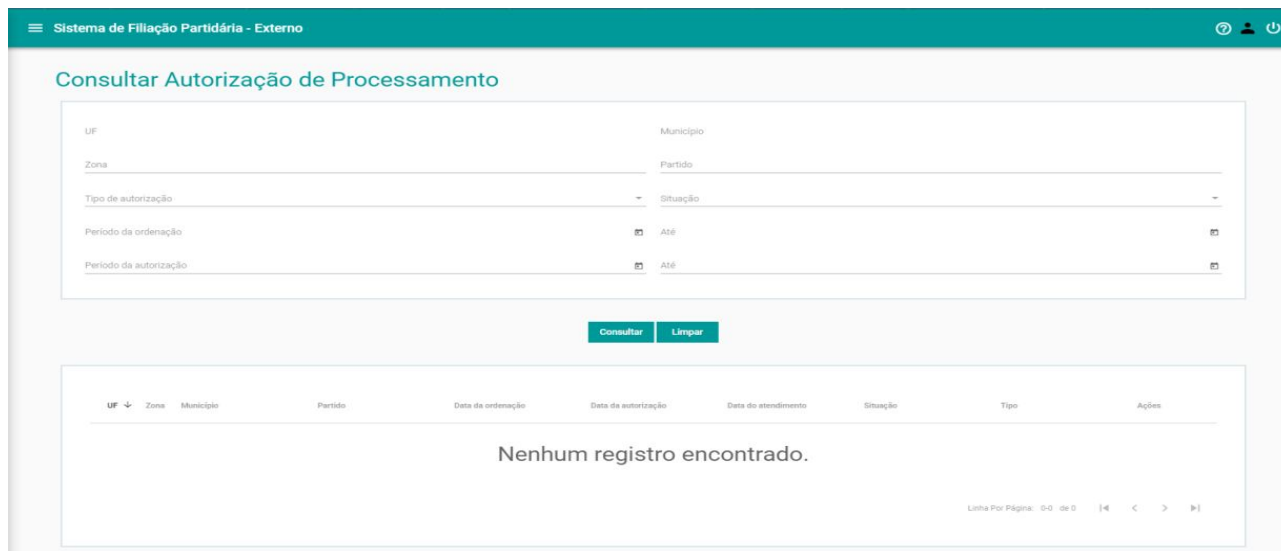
Sistema de Filiação Partidária - Externo

Consultar Autorização de Processamento

UF

Município

Zona

Partido

Tipo de autorização

Situação

Período da ordenação

Até

Período da autorização

Até

Consultar Limpar

| UF ↓ | Zona | Município | Partido | Data da ordenação | Data da autorização | Data do atendimento | Situação | Tipo | Ações |
|---|---|---|---|---|---|---|---|---|---|

Nenhum registro encontrado.

Linha Por Página: 0-0 de 0